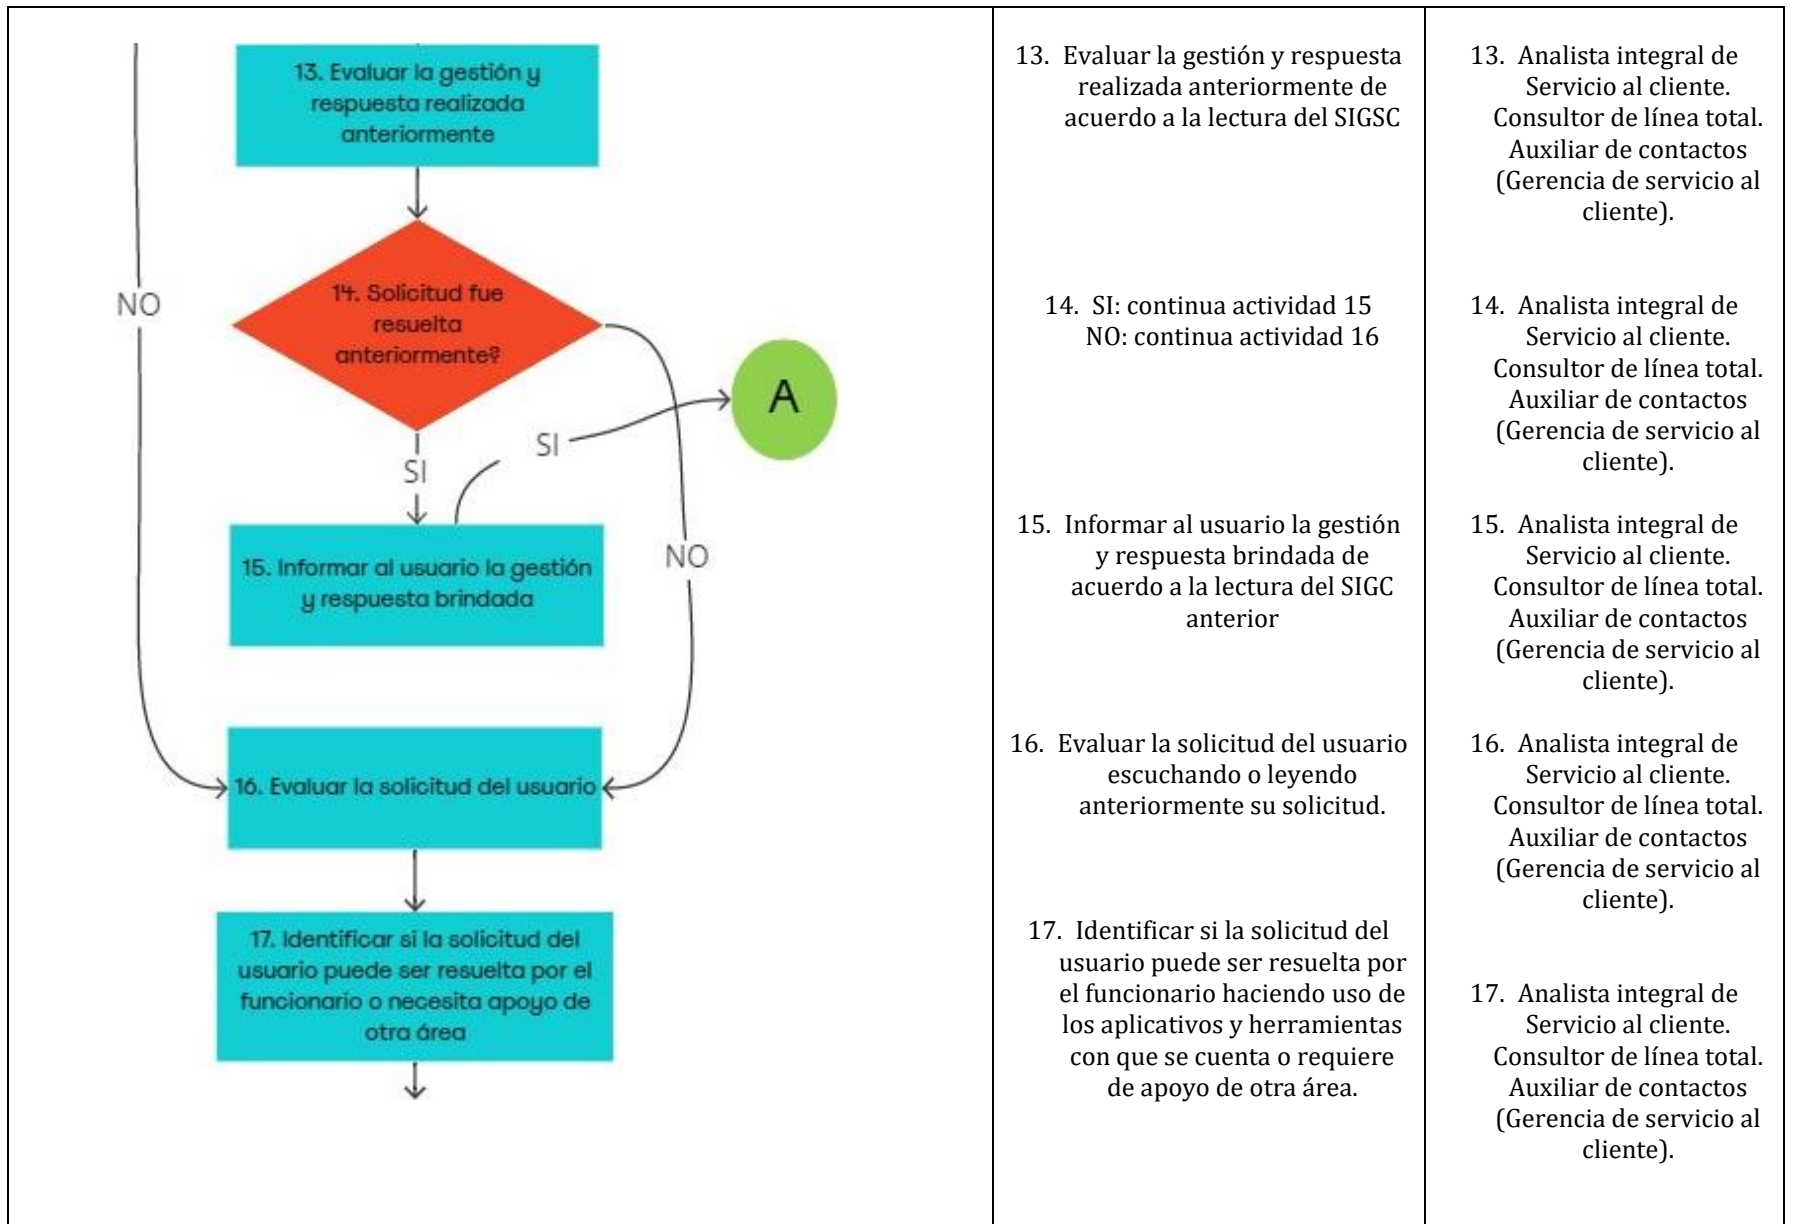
| | | |
|---|---|---|
| 13. Evaluar la gestión y respuesta realizada anteriormente<br>NO<br>14. Solicitud fue resuelta anteriormente?<br>SI<br>SI<br>A<br>NO<br>15. Informar al usuario la gestión y respuesta brindada<br>16. Evaluar la solicitud del usuario<br>17. Identificar si la solicitud del usuario puede ser resuelta por el funcionario o necesita apoyo de otra área | 13. Evaluar la gestión y respuesta realizada anteriormente de acuerdo a la lectura del SIGSC<br><br>14. SI: continua actividad 15<br>NO: continua actividad 16<br><br>15. Informar al usuario la gestión y respuesta brindada de acuerdo a la lectura del SIGC anterior<br><br>16. Evaluar la solicitud del usuario escuchando o leyendo anteriormente su solicitud.<br><br>17. Identificar si la solicitud del usuario puede ser resuelta por el funcionario haciendo uso de los aplicativos y herramientas con que se cuenta o requiere de apoyo de otra área. | 13. Analista integral de Servicio al cliente. Consultor de línea total. Auxiliar de contactos (Gerencia de servicio al cliente).<br><br>14. Analista integral de Servicio al cliente. Consultor de línea total. Auxiliar de contactos (Gerencia de servicio al cliente).<br><br>15. Analista integral de Servicio al cliente. Consultor de línea total. Auxiliar de contactos (Gerencia de servicio al cliente).<br><br>16. Analista integral de Servicio al cliente. Consultor de línea total. Auxiliar de contactos (Gerencia de servicio al cliente).<br><br>17. Analista integral de Servicio al cliente. Consultor de línea total. Auxiliar de contactos (Gerencia de servicio al cliente). |